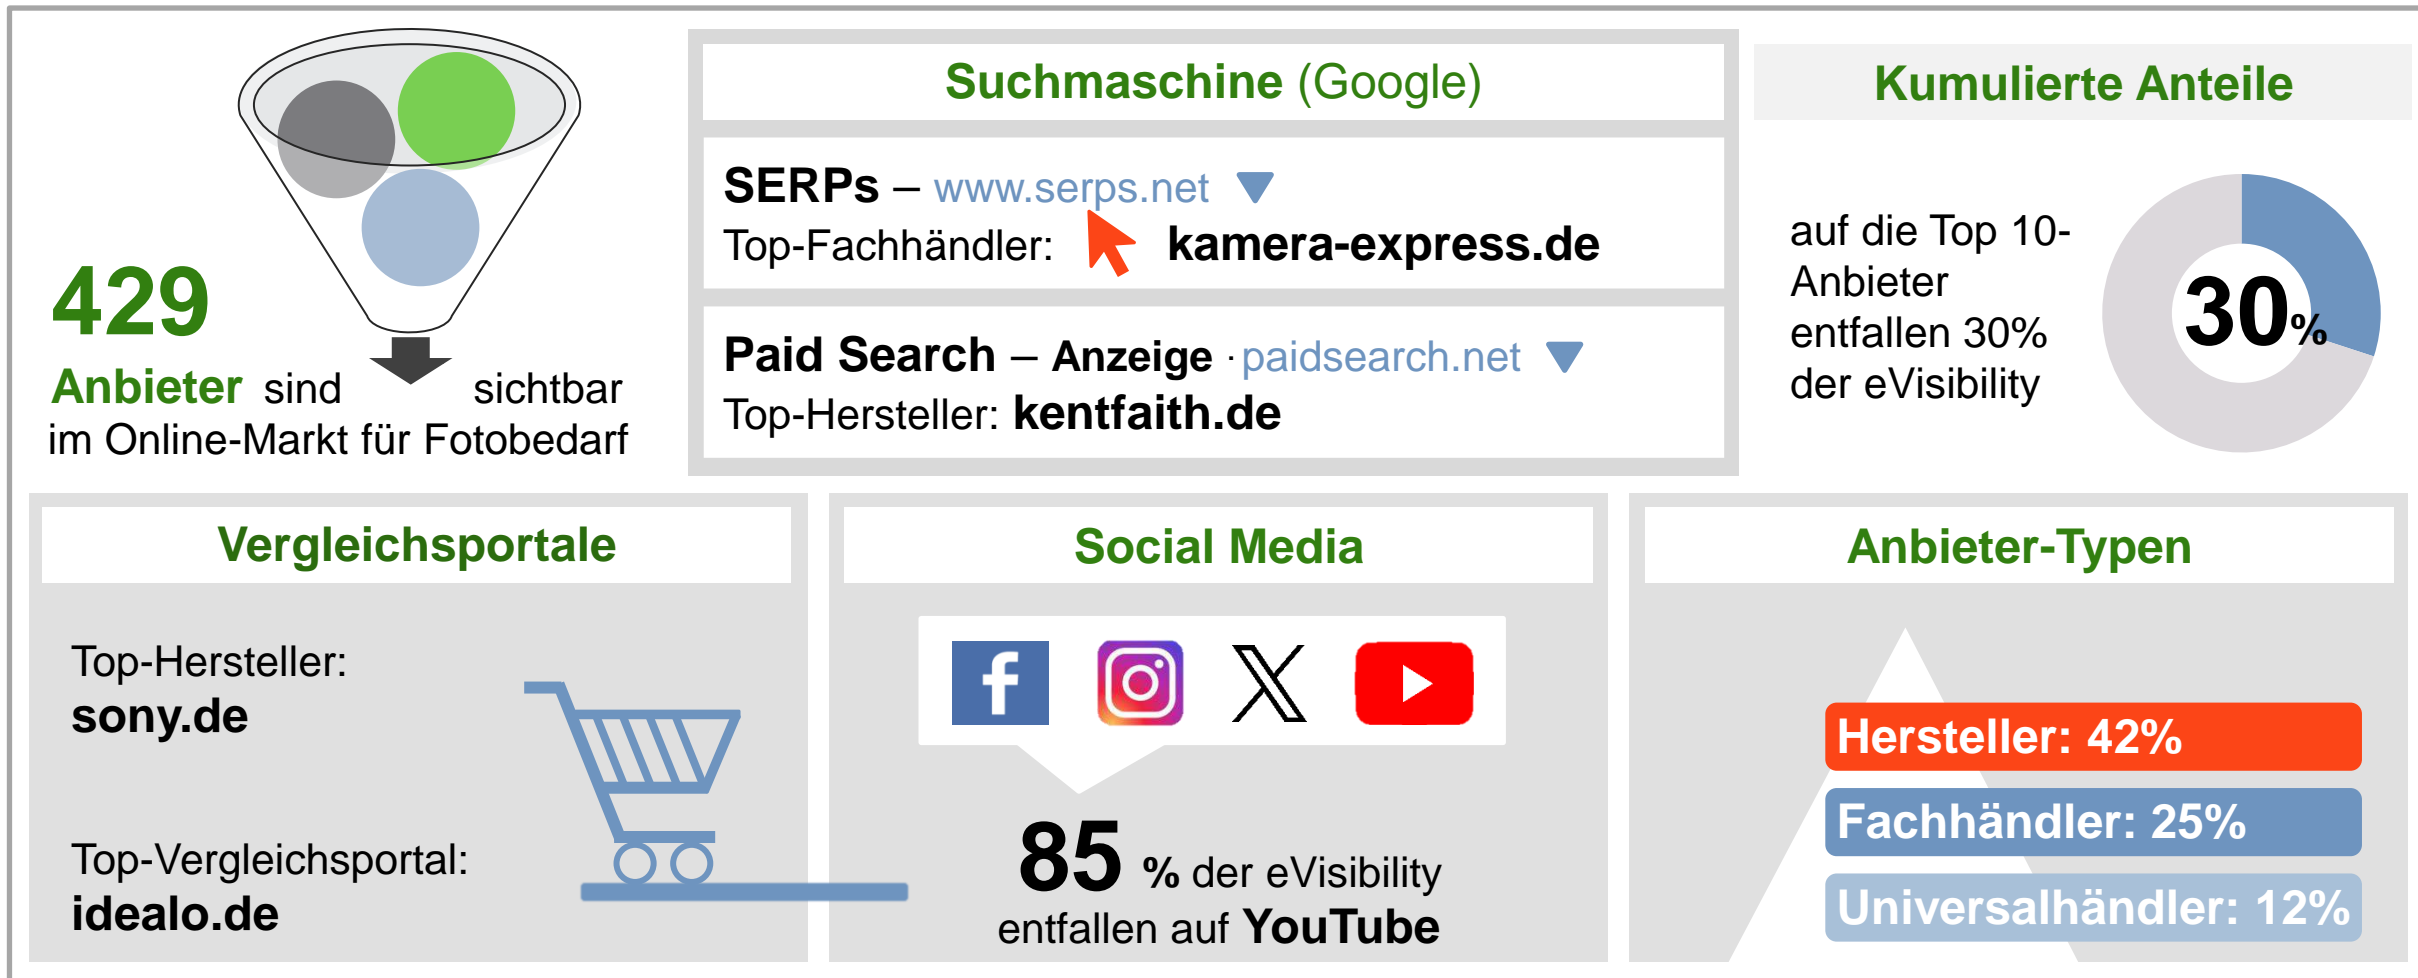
429
Anbieter sind sichtbar
im Online-Markt für Fotobedarf

Suchmaschine (Google)

SERPs – www.serps.net
Top-Fachhändler: kamera-express.de

Paid Search – Anzeige · paidsearch.net
Top-Hersteller: kentfaith.de

Kumulierte Anteile

auf die Top 10-Anbieter entfallen 30% der eVisibility

30%

Vergleichsportale

Top-Hersteller:
sony.de

Top-Vergleichsportal:
idealo.de

Social Media

85 % der eVisibility entfallen auf YouTube

Anbieter-Typen

Hersteller: 42%
Fachhändler: 25%
Universalhändler: 12%